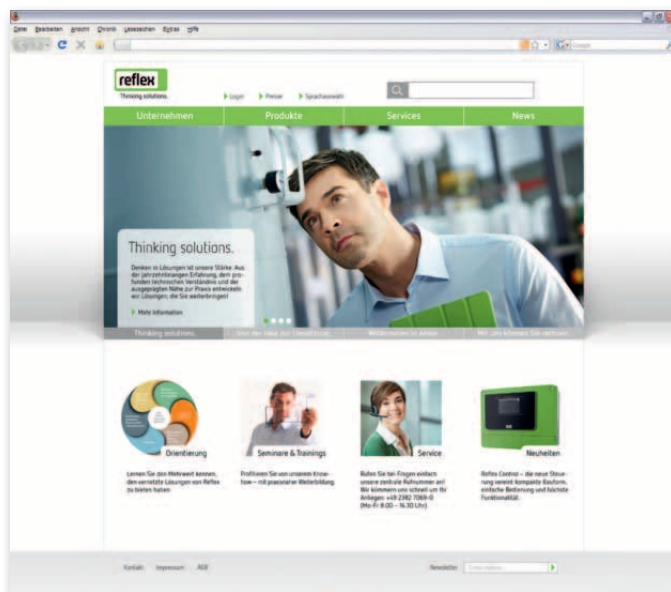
Datei Bearbeiten Ansicht Chronik Lesezeichen Extras Hilfe

Google

reflex
Thinking solutions.

Login Presse Sprachauswahl

Unternehmen Produkte Services News

Thinking solutions.

Denken in Lösungen ist unsere Stärke. Aus der jahrzehntelangen Erfahrung, dem profunden technischen Verständnis und der ausgeprägten Nähe zur Praxis entwickeln wir Lösungen, die Sie weiterbringen!

Mehr Information

Thinking solutions. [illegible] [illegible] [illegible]

Orientierung

Lernen Sie die Weltweit kennen, den vernetzte Lösungen von Reflex zu bieten haben

Seminare & Trainings

Profitieren Sie von unserem Know-how – mit praxisnaher Weiterbildung.

Service

Rufen Sie bei Fragen einfach unsere zentrale Rufnummer an! Wir kümmern uns schnell um Ihr Anliegen: +49 2382 7069-0 (Mo-Fr 8.00 – 16.30 Uhr).

Neuheiten

Reflex Control – die neue Steuerung vereint kompakte Bauform, einfache Bedienung und höchste Funktionalität.

Kontakt Impressum AGB

Newsletter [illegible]